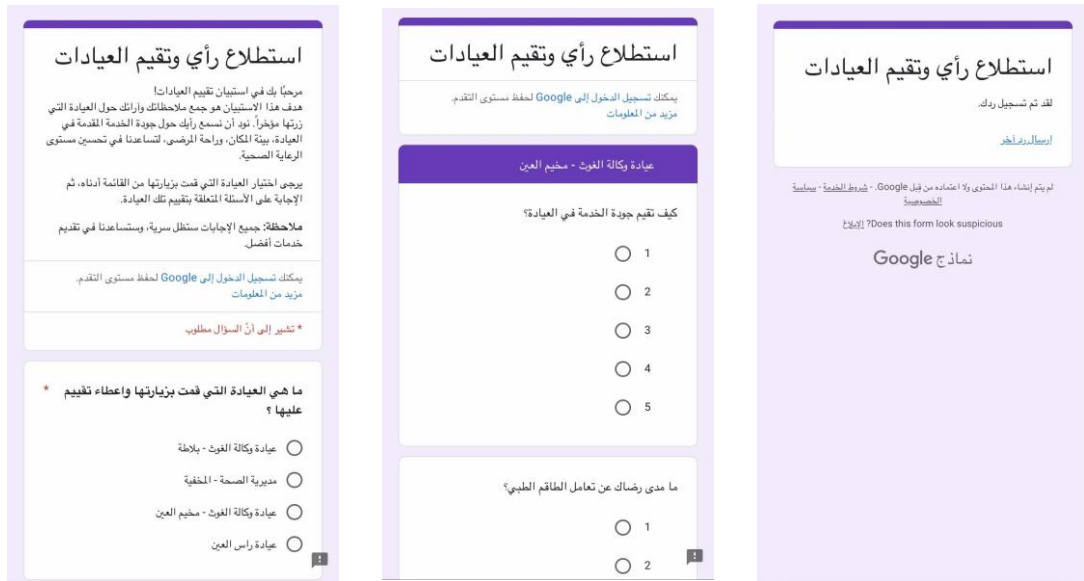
استطلاع رأي وتقيم العيادات

مرحبًا بك في استبيان تقييم العيادات!
هدف هذا الاستبيان هو جمع ملاحظاتك وارائك حول العيادة التي زرتها مؤخراً. نود أن نسمع رأيك حول جودة الخدمة المقدمة في العيادة، بيئة المكان، وراحة المرضى، لتساعدنا في تحسين مستوى الرعاية الصحية.

يرجى اختيار العيادة التي قمت بزيارتها من القائمة أدناه، ثم الإجابة على الأسئلة المتعلقة بتقييم تلك العيادة.

ملاحظة: جميع الإجابات ستظل سرية، وستساعدنا في تقديم خدمات أفضل.

يمكنك تسجيل الدخول إلى Google لحفظ مستوى التقدم. مزيد من المعلومات

* تشير إلى أنّ السؤال مطلوب

ما هي العيادة التي قمت بزيارتها واعطاء تقييم عليها ؟ *

عيادة وكالة الغوث - بلاطة
مديرية الصحة - المخفية
عيادة وكالة الغوث - مخيم العين
عيادة راس العين

استطلاع رأي وتقيم العيادات

يمكنك تسجيل الدخول إلى Google لحفظ مستوى التقدم. مزيد من المعلومات

عيادة وكالة الغوث - مخيم العين

كيف تقيم جودة الخدمة في العيادة؟

1
2
3
4
5

ما مدى رضاك عن تعامل الطاقم الطبي؟

1
2

استطلاع رأي وتقيم العيادات

لقد تم تسجيل ردك.

إرسال رد آخر

لم يتم إنشاء هذا المحتوى ولا اعتماده من قبل Google. - شروط الخدمة - سياسة الخصوصية

Does this form look suspicious? الإبلاغ

Google نماذج